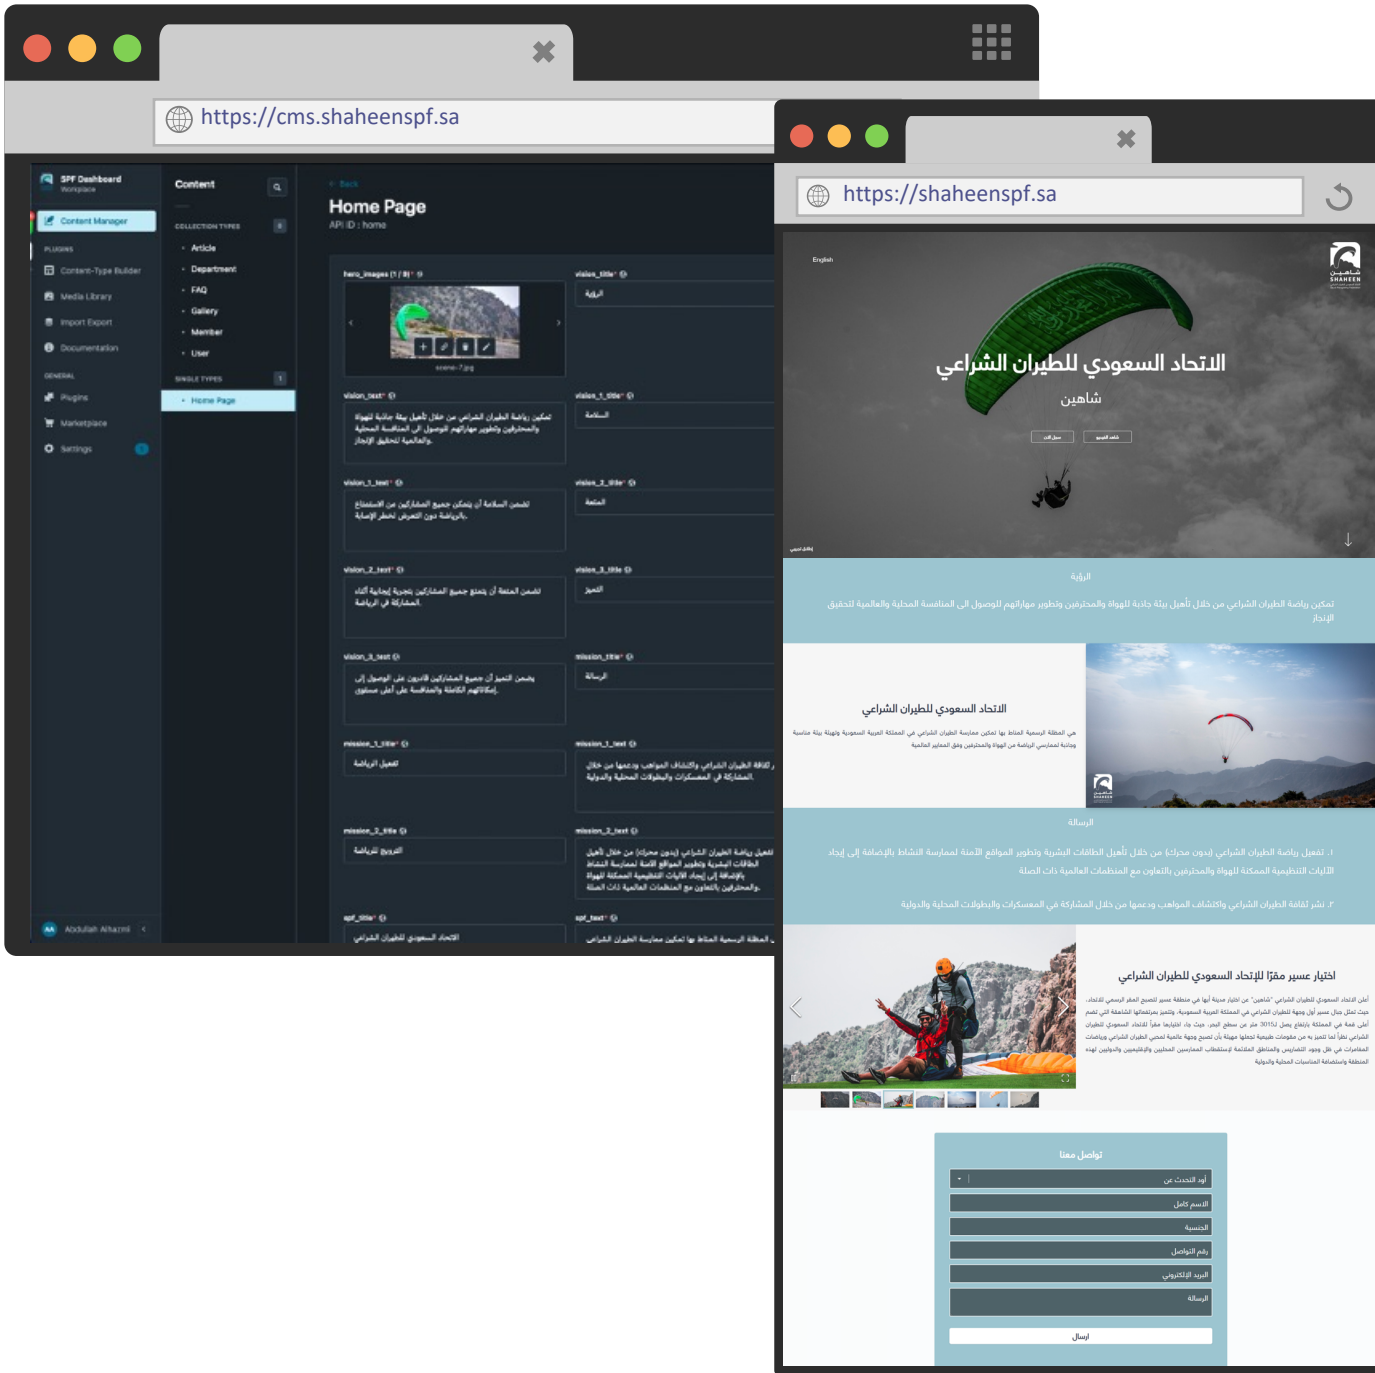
https://cms.shaheenspf.sa

SPF Dashboard
Workplace

Content Manager

PLUGINS
Content-Type Builder
Media Library
Import Export
Documentation

GENERAL
Plugins
Marketplace
Settings

Abdullah Alhazmi

Content

COLLECTION TYPES
Article
Department
FAQ
Gallery
Member
User

SINGLE TYPES
Home Page

← Back
Home Page
API ID : home

hero_images (1 / 8)*
scene-7.jpg

vision_title*
الرؤية

vision_text*
تمكين رياضة الطيران الشراعي من خلال تأهيل بيئة جاذبة للهواة والمحترفين وتطوير مهاراتهم للوصول إلى المنافسة المحلية والعالمية لتحقيق الإنجاز.

vision_1_title*
السلامة

vision_1_text*
ضمان السلامة أن يتمكن جميع المشاركين من الاستمتاع بالرياضة دون التعرض لخطر الإصابة.

vision_2_title*
المتعة

vision_2_text*
ضمان المتعة أن يتمتع جميع المشاركين بتجربة إيجابية أثناء المشاركة في الرياضة.

vision_3_title
التميز

vision_3_text
يضمن التميز أن جميع المشاركين قادرون على الوصول إلى إمكاناتهم الكاملة والمنافسة على أعلى مستوى

mission_title*
الرسالة

mission_1_title*
تفعيل الرياضة

mission_1_text
نشر ثقافة رياضة الطيران الشراعي واكتشاف المواهب ودعمها من خلال المشاركة في المسابقات والبطولات المحلية والدولية

mission_2_title
الترويج للرياضة

mission_2_text
تفعيل رياضة الطيران الشراعي (بدون محرك) من خلال تأهيل الطاقات البشرية وتطوير المواقع الآمنة لممارسة النشاط بالإضافة إلى إيجاد التنظيمات الممكنة للهواة والمحترفين بالتعاون مع المنظمات العالمية ذات الصلة.

spf_title*
الاتحاد السعودي للطيران الشراعي

spf_text*
الهيئة الرسمية المناط بها تمكين ممارسة الطيران

https://shaheenspf.sa

English
شاهين SHAHEEN
الاتحاد السعودي للطيران الشراعي
شاهين

الرؤية
تمكين رياضة الطيران الشراعي من خلال تأهيل بيئة جاذبة للهواة والمحترفين وتطوير مهاراتهم للوصول إلى المنافسة المحلية والعالمية لتحقيق الإنجاز

الاتحاد السعودي للطيران الشراعي
هي الهيئة الرسمية المناط بها تمكين ممارسة الطيران الشراعي في المملكة العربية السعودية وتهيئة بيئة مناسبة وجاذبة لممارسي الرياضة من الهواة والمحترفين وفق المعايير العالمية

الرسالة
1. تفعيل رياضة الطيران الشراعي (بدون محرك) من خلال تأهيل الطاقات البشرية وتطوير المواقع الآمنة لممارسة النشاط بالإضافة إلى إيجاد الآليات التنظيمية الممكنة للهواة والمحترفين بالتعاون مع المنظمات العالمية ذات الصلة
2. نشر ثقافة رياضة الطيران الشراعي واكتشاف المواهب ودعمها من خلال المشاركة في المسابقات والبطولات المحلية والدولية

اختيار عسير مقرًا للاتحاد السعودي للطيران الشراعي

تواصل معنا
أود التحدث عن
الاسم كامل
الجنسية
رقم التواصل
البريد الإلكتروني
الرسالة
ارسال